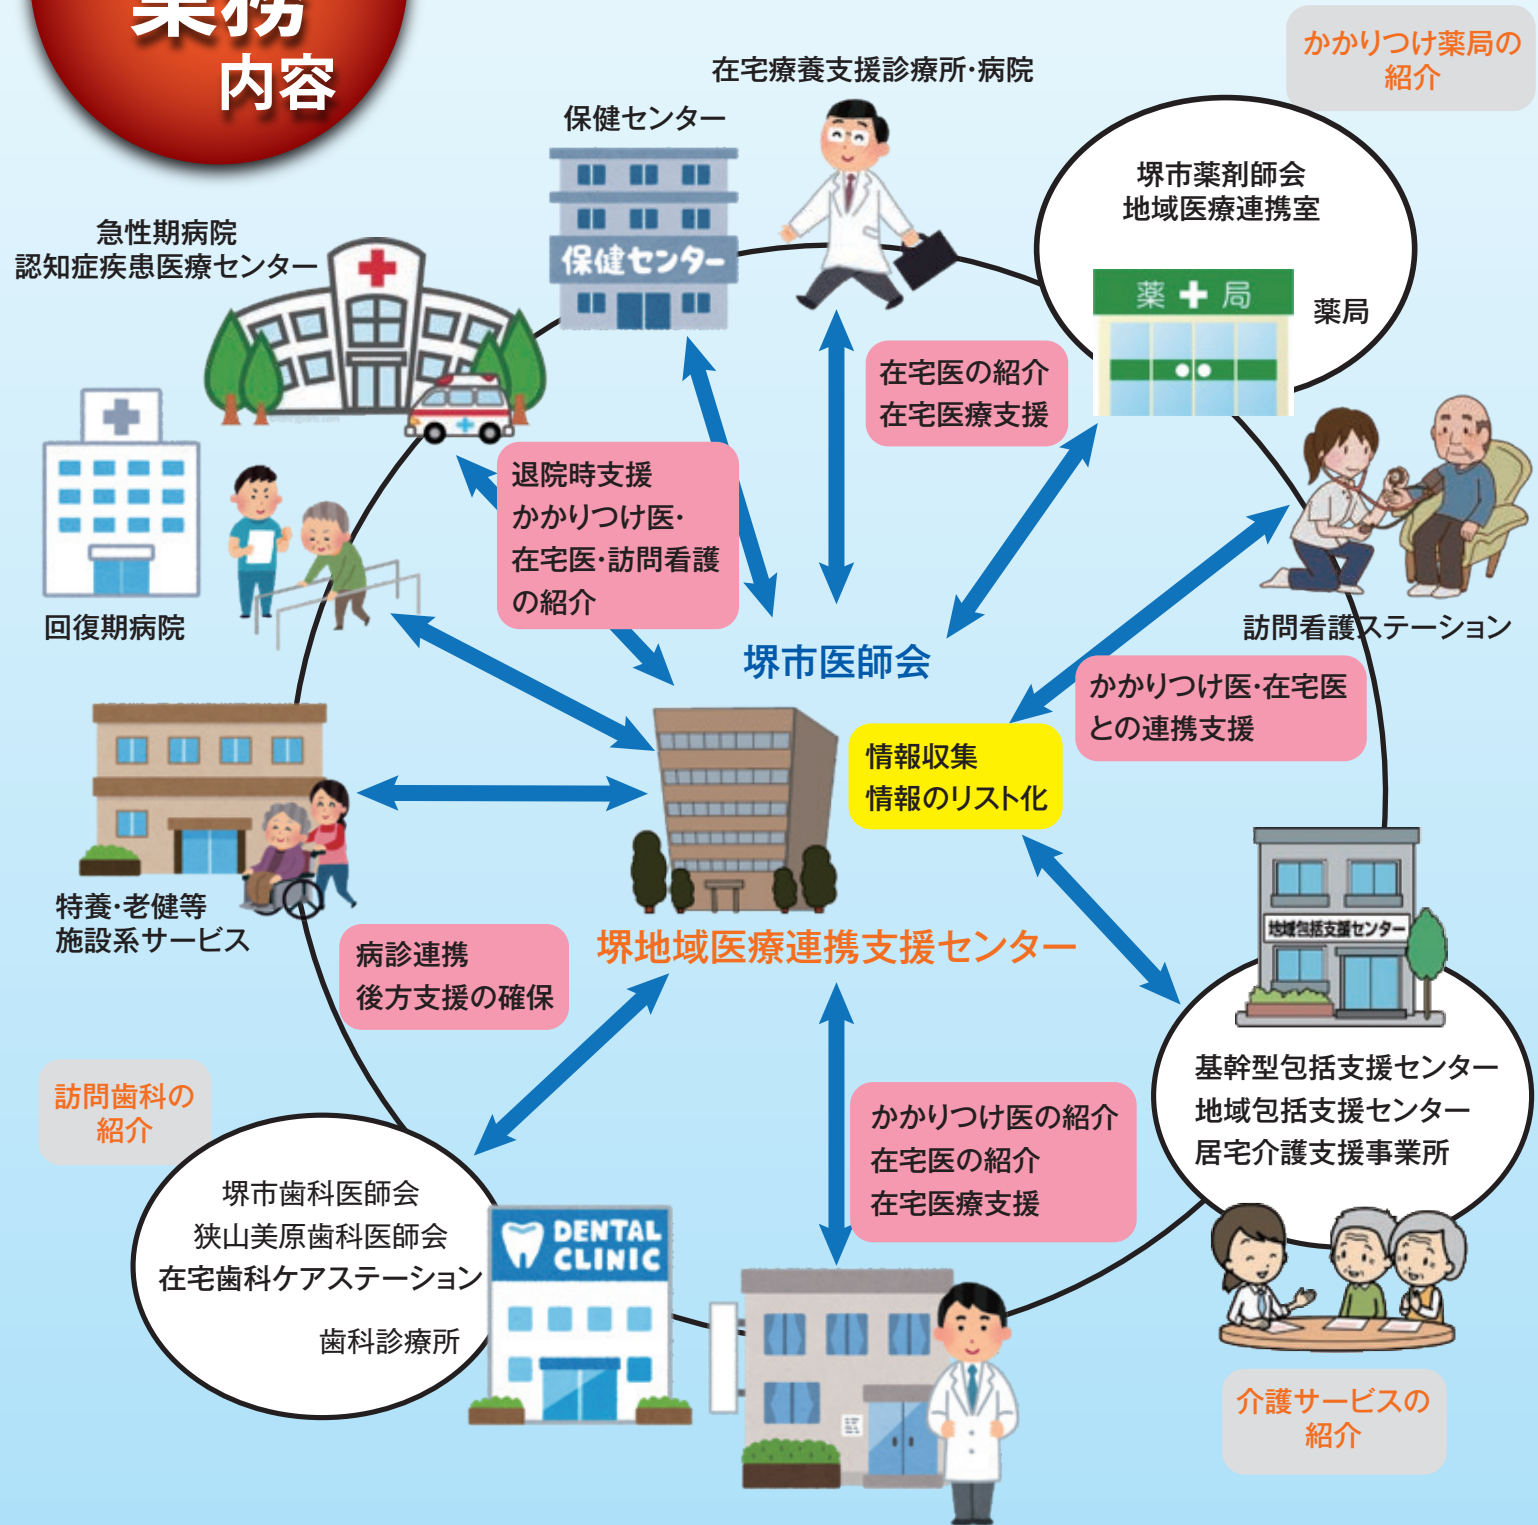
業務
内容

かかりつけ薬局の
紹介

在宅療養支援診療所·病院

保健センター

保健センター

堺市薬剤師会
地域医療連携室

薬 局

薬局

急性期病院
認知症疾患医療センター

在宅医の紹介
在宅医療支援

退院時支援
かかりつけ医·
在宅医·訪問看護
の紹介

回復期病院

訪問看護ステーション

堺市医師会

かかりつけ医·在宅医
との連携支援

情報収集
情報のリスト化

特養·老健等
施設系サービス

地域包括支援センター

病診連携
後方支援の確保

堺地域医療連携支援センター

訪問歯科の
紹介

基幹型包括支援センター
地域包括支援センター
居宅介護支援事業所

かかりつけ医の紹介
在宅医の紹介
在宅医療支援

堺市歯科医師会
狭山美原歯科医師会
在宅歯科ケアステーション

DENTAL CLINIC

歯科診療所

介護サービスの
紹介